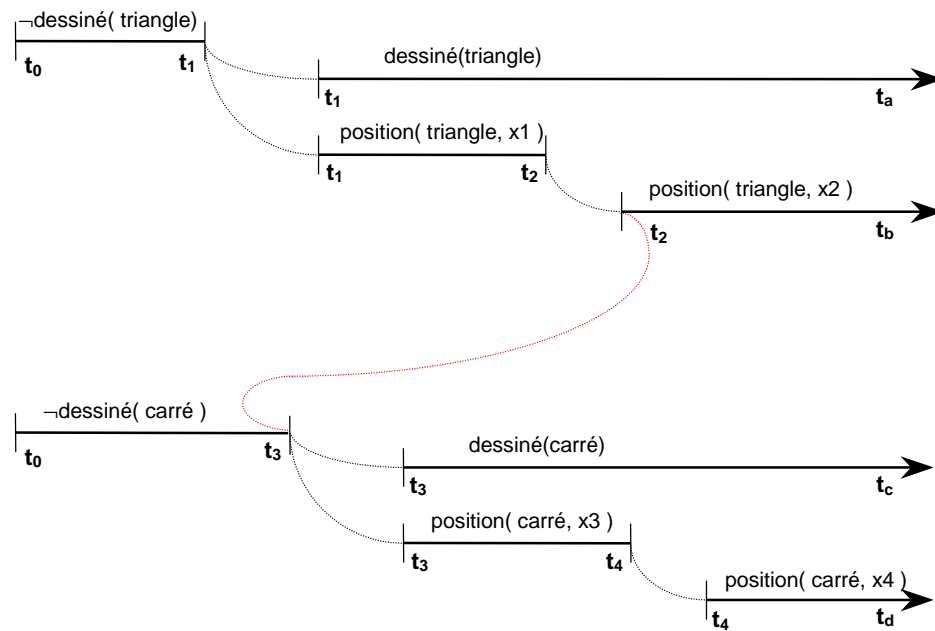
¬dessiné( triangle)

$t_0$ $t_1$

dessiné(triangle)

$t_1$ $t_a$

position( triangle, x1 )

$t_1$ $t_2$

position( triangle, x2 )

$t_2$ $t_b$

¬dessiné( carré )

$t_0$ $t_3$

dessiné(carré)

$t_3$ $t_c$

position( carré, x3 )

$t_3$ $t_4$

position( carré, x4 )

$t_4$ $t_d$